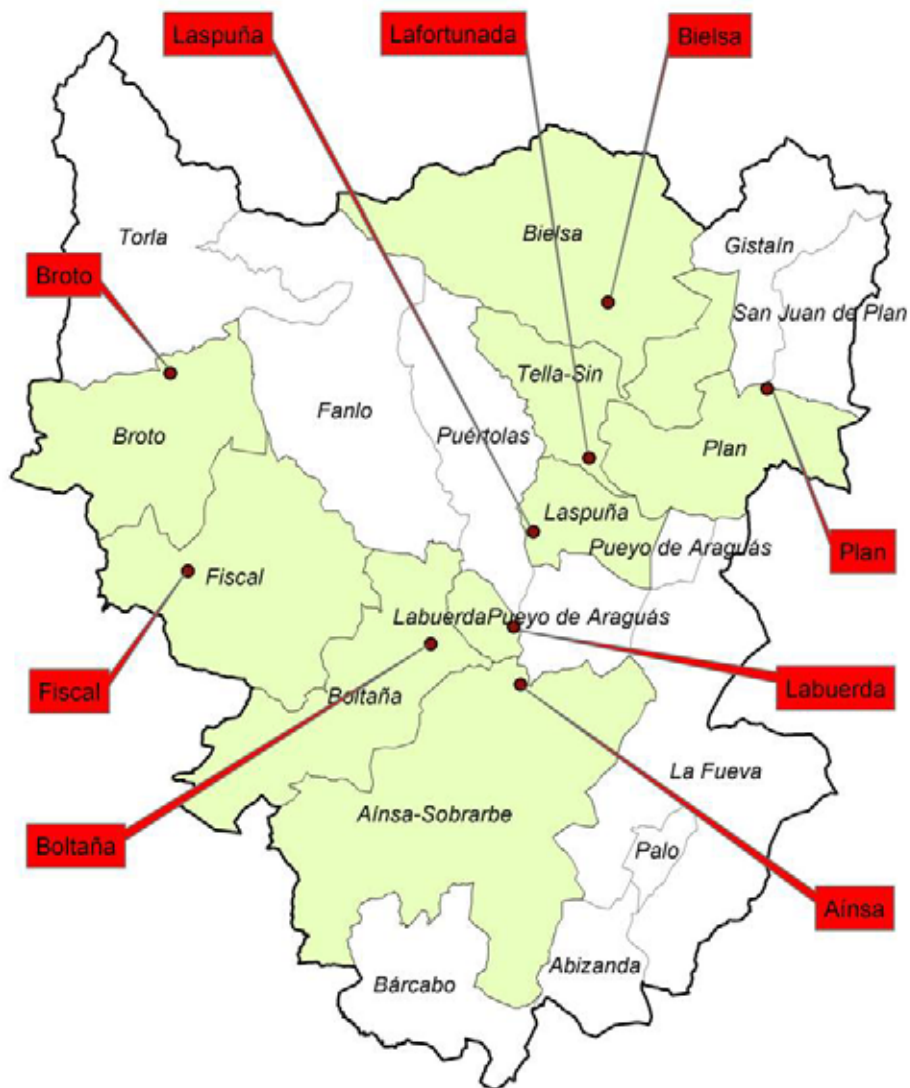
Laspuña
Lafortunada
Bielsa
Torla
Bielsa
Gistaín
Broto
San Juan de Plan
Tella-Sin
Fanlo
Puértolas
Plan
Broto
Laspuña
Pueyo de Araguás
Plan
Fiscal
LabuerdaPueyo de Araguás
Fiscal
Labuerda
Boltaña
La Fueva
Boltaña
Aínsa-Sobrarbe
Palo
Aínsa
Abizanda
Bárcabo